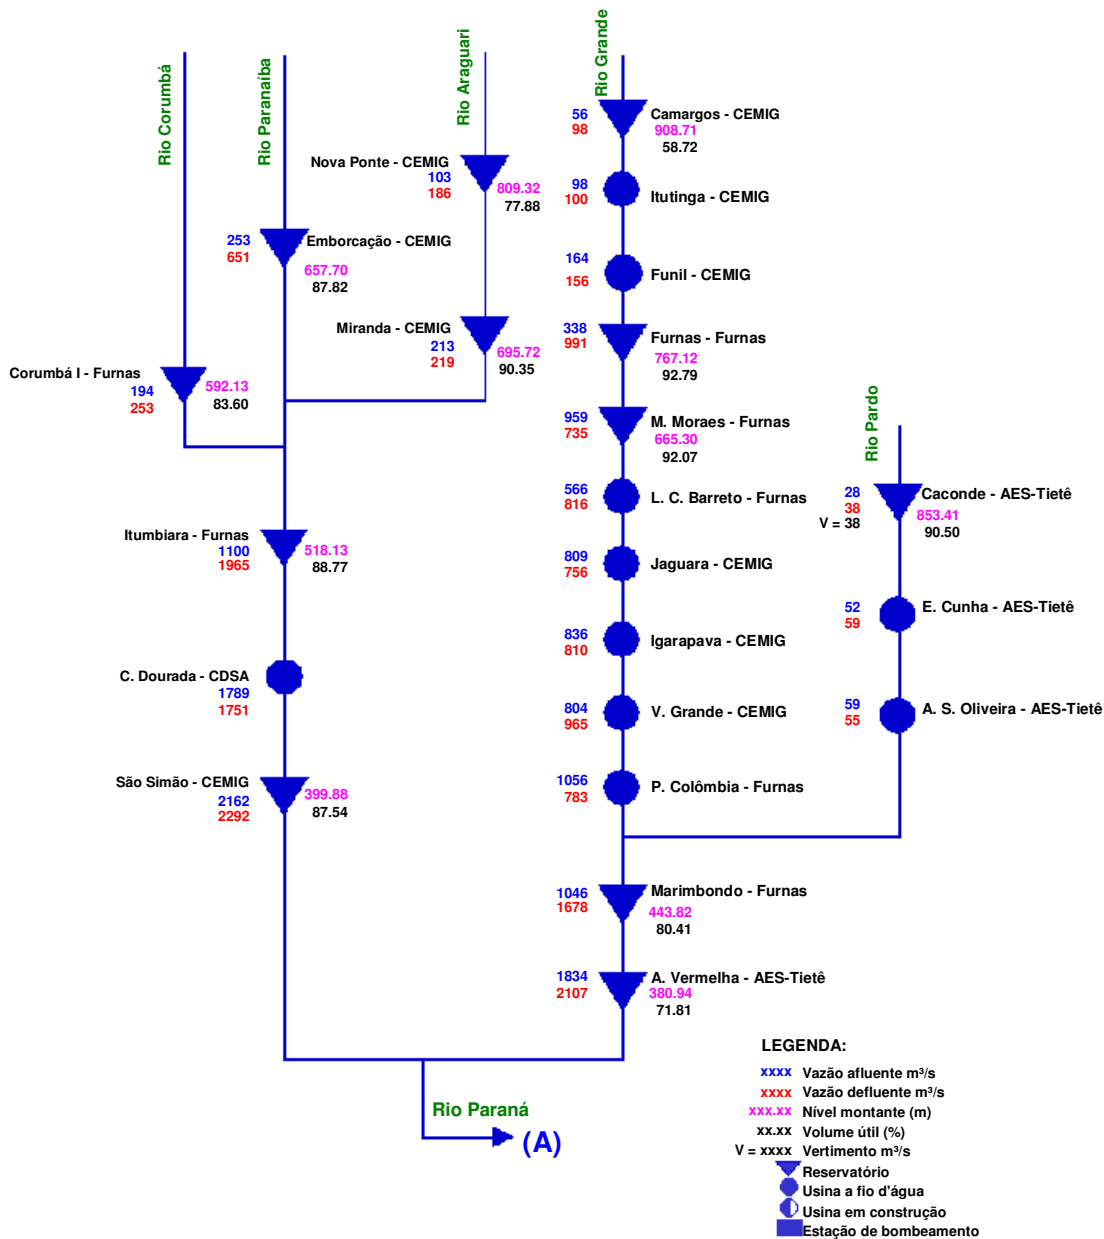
Rio Corumbá

Rio Paranaíba

Rio Araguari

Rio Grande

Nova Ponte - CEMIG
103
186
809.32
77.88

253
651
Emborcação - CEMIG
657.70
87.82

Miranda - CEMIG
213
219
695.72
90.35

Corumbá I - Furnas
194
253
592.13
83.60

Itumbiara - Furnas
1100
1965
518.13
88.77

C. Dourada - CDSA
1789
1751

São Simão - CEMIG
2162
2292
399.88
87.54

56
98
Camargos - CEMIG
908.71
58.72

98
100
Itutinga - CEMIG

164
156
Funil - CEMIG

338
991
Furnas - Furnas
767.12
92.79

959
735
M. Moraes - Furnas
665.30
92.07

566
816
L. C. Barreto - Furnas

809
756
Jaguara - CEMIG

836
810
Igarapava - CEMIG

804
965
V. Grande - CEMIG

1056
783
P. Colômbia - Furnas

Rio Pardo

28
38
V = 38
Caconde - AES-Tietê
853.41
90.50

52
59
E. Cunha - AES-Tietê

59
55
A. S. Oliveira - AES-Tietê

1046
1678
Marimbondo - Furnas
443.82
80.41

1834
2107
A. Vermelha - AES-Tietê
380.94
71.81

Rio Paraná
(A)

LEGENDA:
xxxx Vazão afluente m³/s
xxxx Vazão defluente m³/s
xxx.xx Nível montante (m)
xx.xx Volume útil (%)
V = xxxx Vertimento m³/s
Reservatório
Usina a fio d'água
Usina em construção
Estação de bombeamento